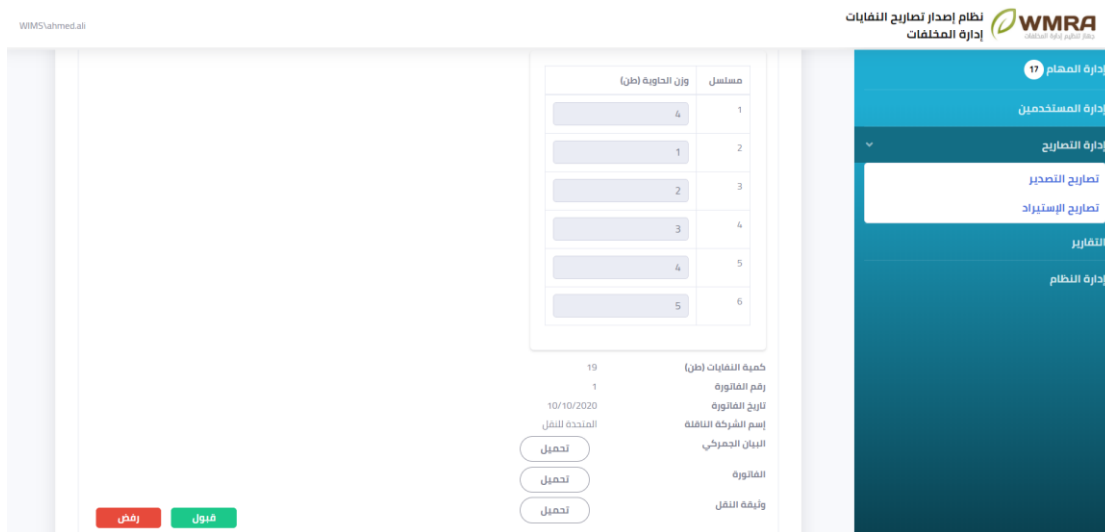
WMRA
جهاز تنظيم إدارة المخلفات
نظام إصدار تصاريح النفايات
إدارة المخلفات

WIMS\ahmed.ali

إدارة المهام 17
إدارة المستخدمين
إدارة التصاريح
تصاريح التصدير
تصاريح الإستيراد
التقارير
إدارة النظام

| مسلسل | وزن الحاوية (طن) |
|---|---|
| 1 | 4 |
| 2 | 1 |
| 3 | 2 |
| 4 | 3 |
| 5 | 4 |
| 6 | 5 |

كمية النفايات (طن) 19
رقم الفاتورة 1
تاريخ الفاتورة 10/10/2020
إسم الشركة الناقلة المتحدة للنقل
البيان الجمركي تحميل
الفاتورة تحميل
وثيقة النقل تحميل

قبول
رفض